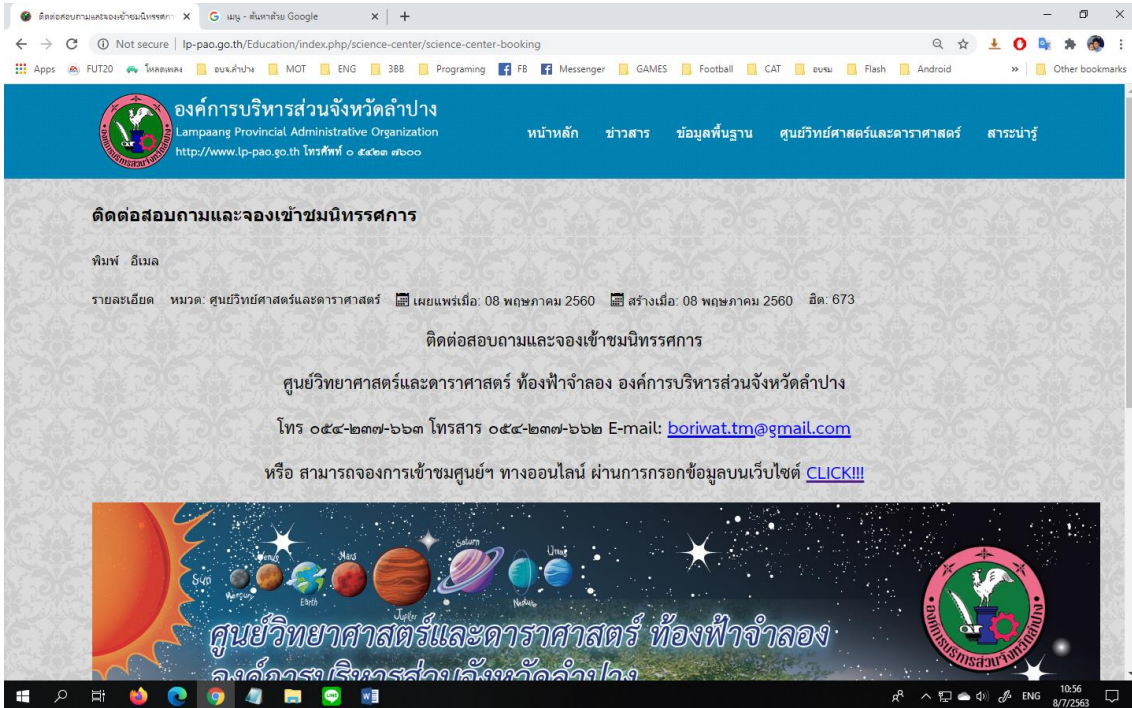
ติดต่อสอบถามและจองเข้าชมนิทรรศกา ×
G เมนู - ค้นหาด้วย Google ×
+

Not secure | lp-pao.go.th/Education/index.php/science-center/science-center-booking

Apps FUT20 โหลดเพลง อบจ.ลำปาง MOT ENG 3BB Programing FB Messenger GAMES Football CAT อบรม Flash Android » Other bookmarks

องค์การบริหารส่วนจังหวัดลำปาง
Lampaang Provincial Administrative Organization
http://www.lp-pao.go.th โทรศัพท์ ๐ ๕๔๒๓ ๗๖๐๐

หน้าหลัก ข่าวสาร ข้อมูลพื้นฐาน ศูนย์วิทยาศาสตร์และดาราศาสตร์ สาระน่ารู้

ติดต่อสอบถามและจองเข้าชมนิทรรศการ

พิมพ์ อีเมล

รายละเอียด หมวด: ศูนย์วิทยาศาสตร์และดาราศาสตร์ เผยแพร่เมื่อ: 08 พฤษภาคม 2560 สร้างเมื่อ: 08 พฤษภาคม 2560 ฮิต: 673

ติดต่อสอบถามและจองเข้าชมนิทรรศการ

ศูนย์วิทยาศาสตร์และดาราศาสตร์ ท้องฟ้าจำลอง องค์การบริหารส่วนจังหวัดลำปาง

โทร ๐๕๔-๒๓๗-๖๖๓ โทรสาร ๐๕๔-๒๓๗-๖๖๒ E-mail: boriwat.tm@gmail.com

หรือ สามารถจองการเข้าชมศูนย์ฯ ทางออนไลน์ ผ่านการกรอกข้อมูลบนเว็บไซต์ CLICK!!!

Sun Mercury Venus Earth Mars Jupiter Saturn Neptune Uranus

ศูนย์วิทยาศาสตร์และดาราศาสตร์ ท้องฟ้าจำลอง
องค์การบริหารส่วนจังหวัดลำปาง

ENG 10:56 8/7/2563